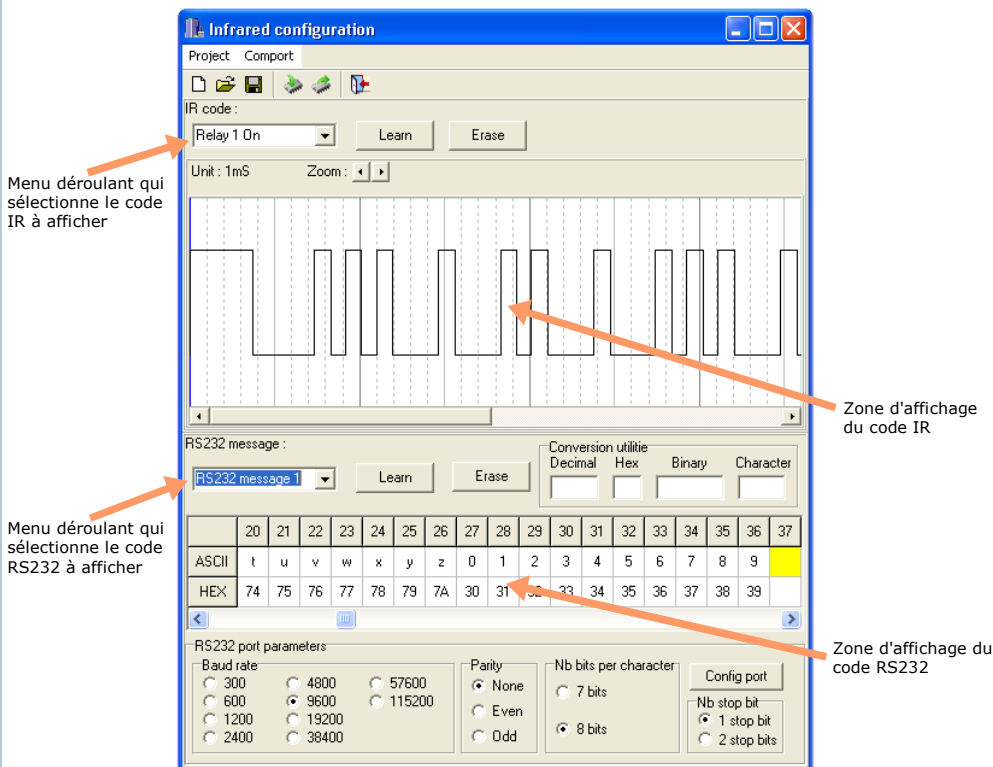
Infrared configuration

Project Comport

IR code :

Relay 1 On

Learn

Erase

Unit : 1mS

Zoom :

Menu déroulant qui sélectionne le code IR à afficher

Zone d'affichage du code IR

RS232 message :

RS232 message 1

Learn

Erase

Conversion utilitie

Decimal Hex Binary Character

Menu déroulant qui sélectionne le code RS232 à afficher

| | 20 | 21 | 22 | 23 | 24 | 25 | 26 | 27 | 28 | 29 | 30 | 31 | 32 | 33 | 34 | 35 | 36 | 37 |
|---|---|---|---|---|---|---|---|---|---|---|---|---|---|---|---|---|---|---|
| ASCII | t | u | v | w | x | y | z | 0 | 1 | 2 | 3 | 4 | 5 | 6 | 7 | 8 | 9 | |
| HEX | 74 | 75 | 76 | 77 | 78 | 79 | 7A | 30 | 31 | 32 | 33 | 34 | 35 | 36 | 37 | 38 | 39 | |

Zone d'affichage du code RS232

RS232 port parameters

Baud rate

300 4800 57600
600 9600 115200
1200 19200
2400 38400

Parity

None
Even
Odd

Nb bits per character

7 bits
8 bits

Config port

Nb stop bit

1 stop bit
2 stop bits